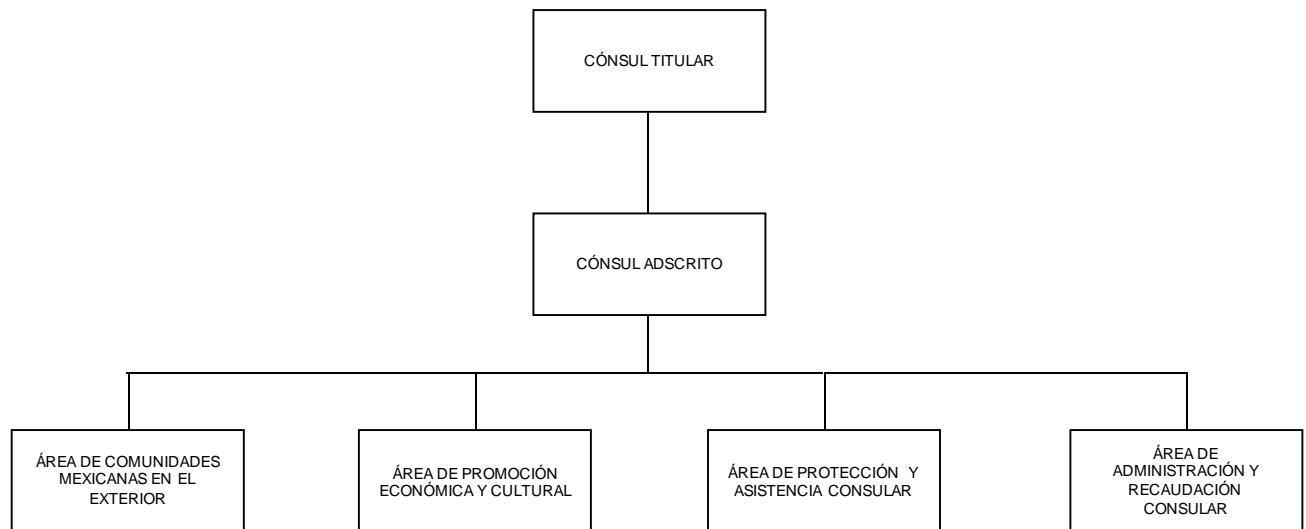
CÓNSUL TITULAR

CÓNSUL ADSCRITO

ÁREA DE COMUNIDADES MEXICANAS EN EL EXTERIOR

ÁREA DE PROMOCIÓN ECONÓMICA Y CULTURAL

ÁREA DE PROTECCIÓN Y ASISTENCIA CONSULAR

ÁREA DE ADMINISTRACIÓN Y RECAUDACIÓN CONSULAR